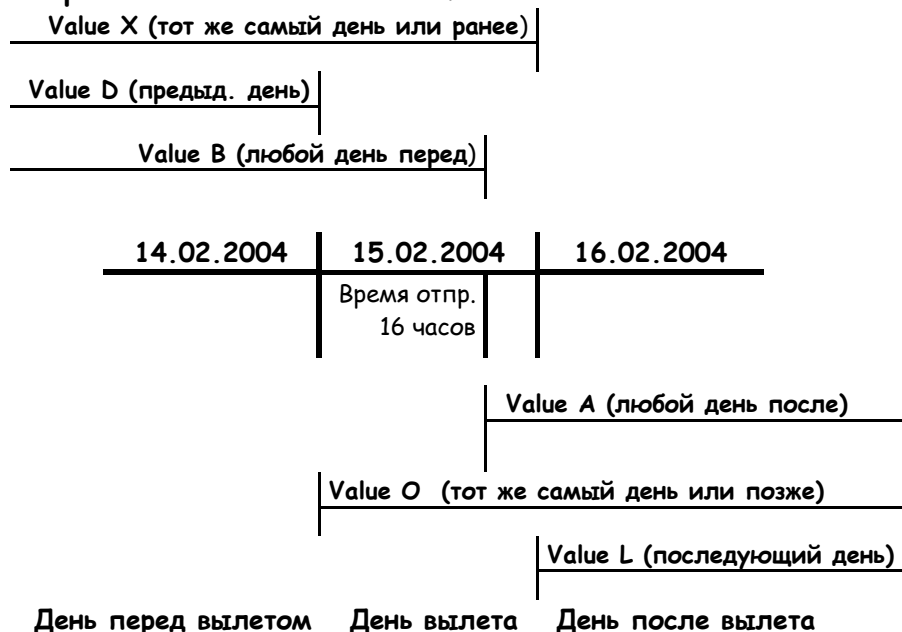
Value X (тот же самый день или ранее)

Value D (предыд. день)

Value B (любой день перед)

| 14.02.2004 | 15.02.2004 | 16.02.2004 |
|---|---|---|
| | Время отпр. 16 часов | |

Value A (любой день после)

Value O (тот же самый день или позже)

Value L (последующий день)

День перед вылетом День вылета День после вылета